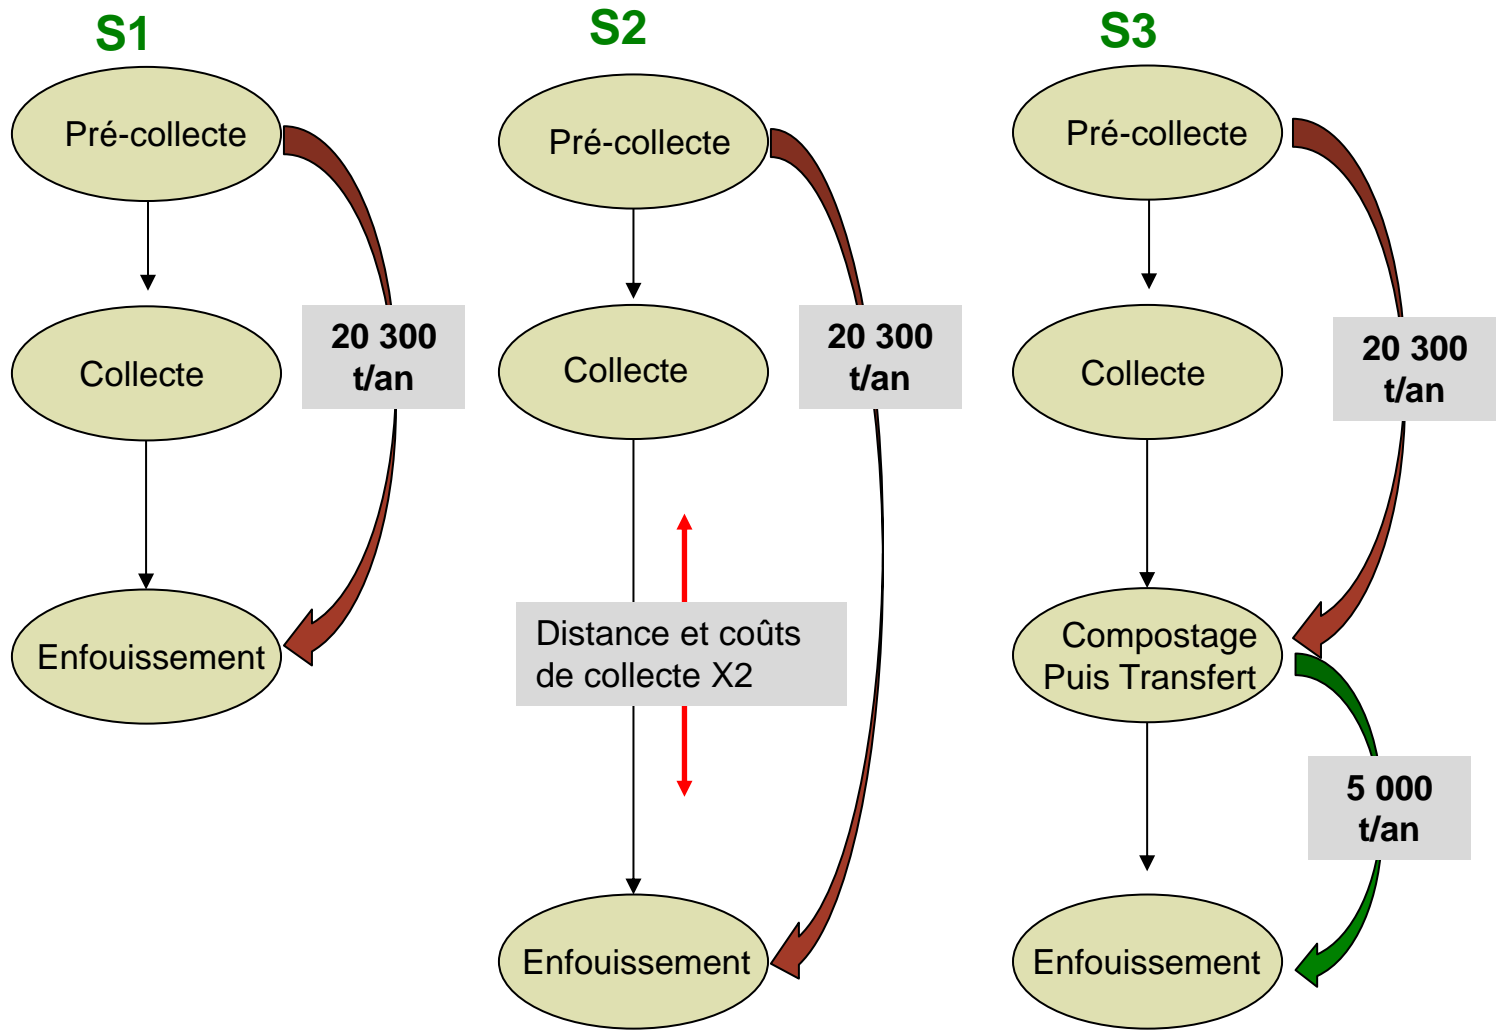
S1

Pré-collecte

Collecte

Enfouissement

20 300 t/an

S2

Pré-collecte

Collecte

Distance et coûts de collecte X2

Enfouissement

20 300 t/an

S3

Pré-collecte

Collecte

Compostage Puis Transfert

Enfouissement

20 300 t/an

5 000 t/an